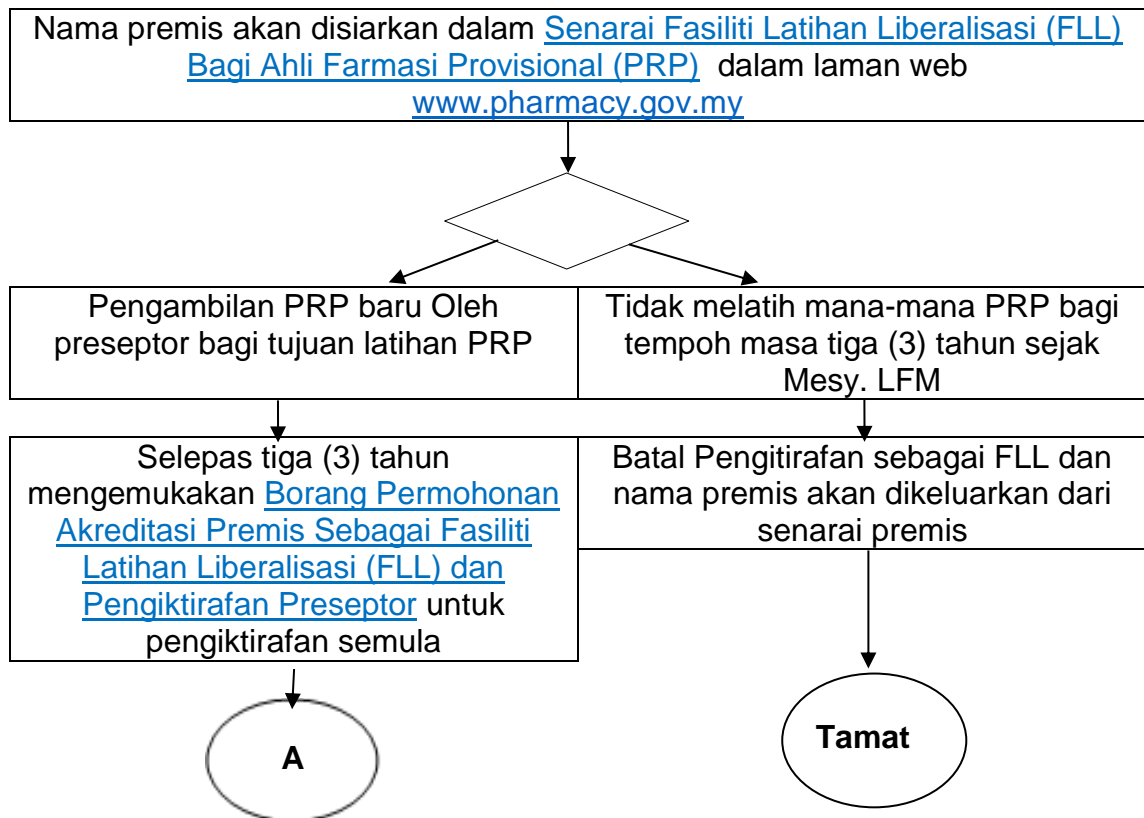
Nama premis akan disiarkan dalam Senarai Fasiliti Latihan Liberalisasi (FLL) Bagi Ahli Farmasi Provisional (PRP) dalam laman web www.pharmacy.gov.my

Pengambilan PRP baru Oleh preseptor bagi tujuan latihan PRP

Tidak melatih mana-mana PRP bagi tempoh masa tiga (3) tahun sejak Mesy. LFM

Selepas tiga (3) tahun mengemukakan Borang Permohonan Akreditasi Premis Sebagai Fasiliti Latihan Liberalisasi (FLL) dan Pengiktirafan Preseptor untuk pengiktirafan semula

Batal Pengitirafan sebagai FLL dan nama premis akan dikeluarkan dari senarai premis

A

Tamat